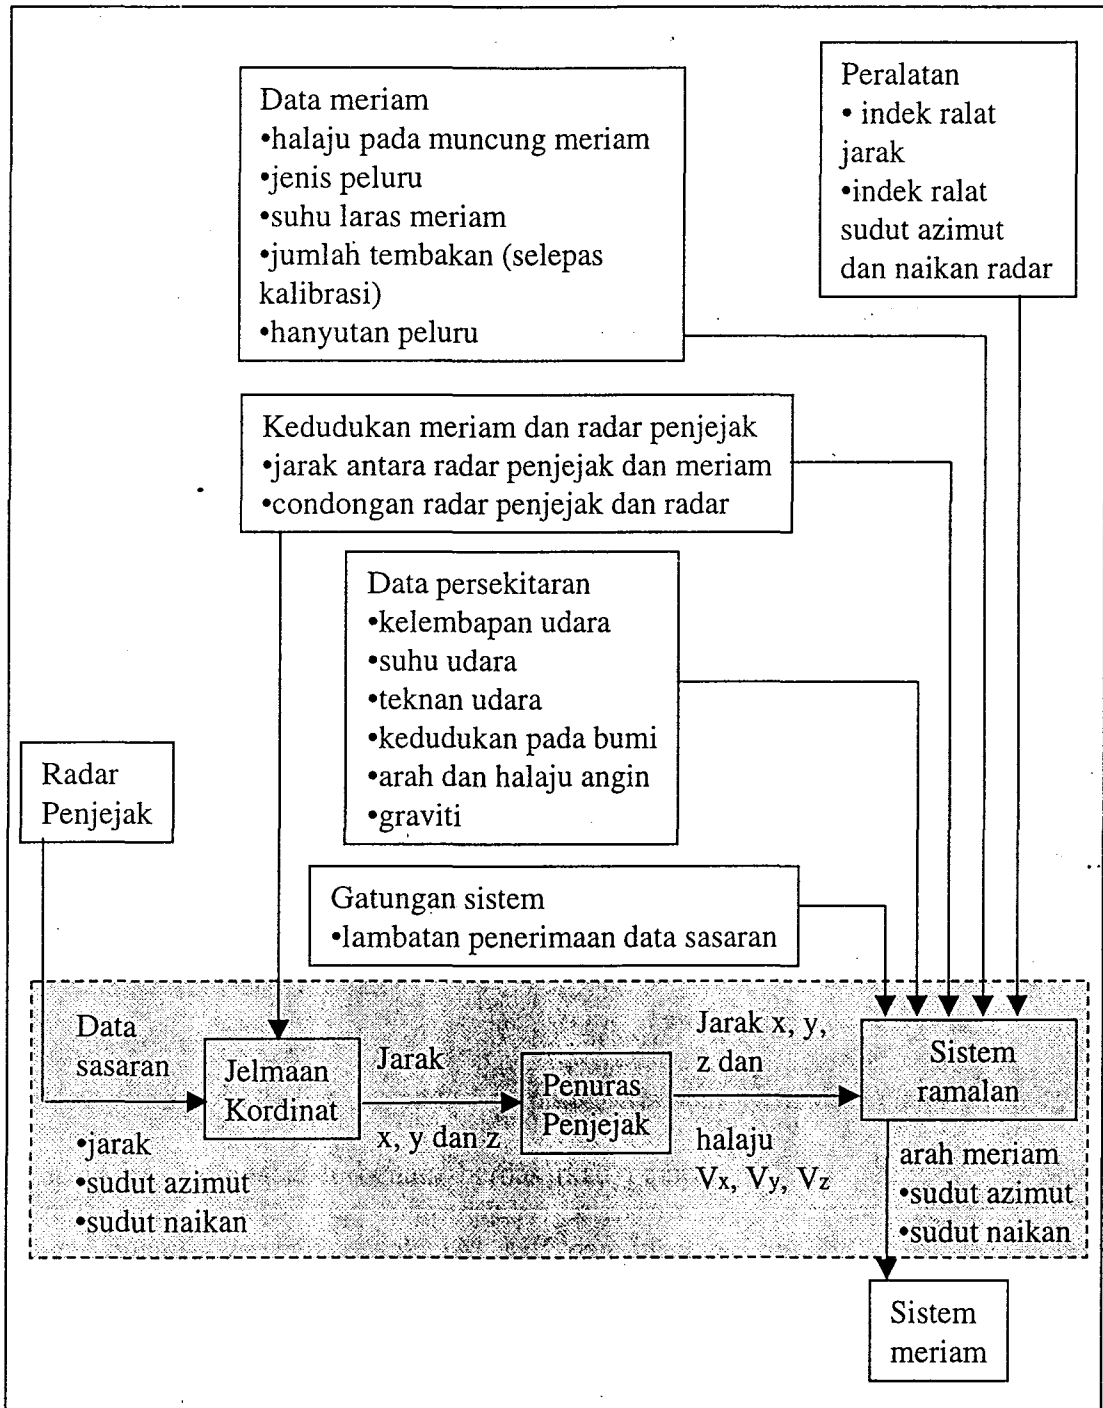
Data meriam
•halaju pada muncung meriam
•jenis peluru
•suhu laras meriam
•jumlah tembakan (selepas kalibrasi)
•hanyutan peluru

Peralatan
• indek ralat jarak
•indek ralat sudut azimut dan naikan radar

Kedudukan meriam dan radar penjejak
•jarak antara radar penjejak dan meriam
•condongan radar penjejak dan radar

Data persekitaran
•kelembapan udara
•suhu udara
•teknan udara
•kedudukan pada bumi
•arah dan halaju angin
•graviti

Radar Penjejak

Gatungan sistem
•lambatan penerimaan data sasaran

Data sasaran
•jarak
•sudut azimut
•sudut naikan

Jelmaan Kordinat

Jarak x, y dan z

Penuras Penjejak

Jarak x, y, z dan halaju $V_x$, $V_y$, $V_z$

Sistem ramalan

arah meriam
•sudut azimut
•sudut naikan

Sistem meriam